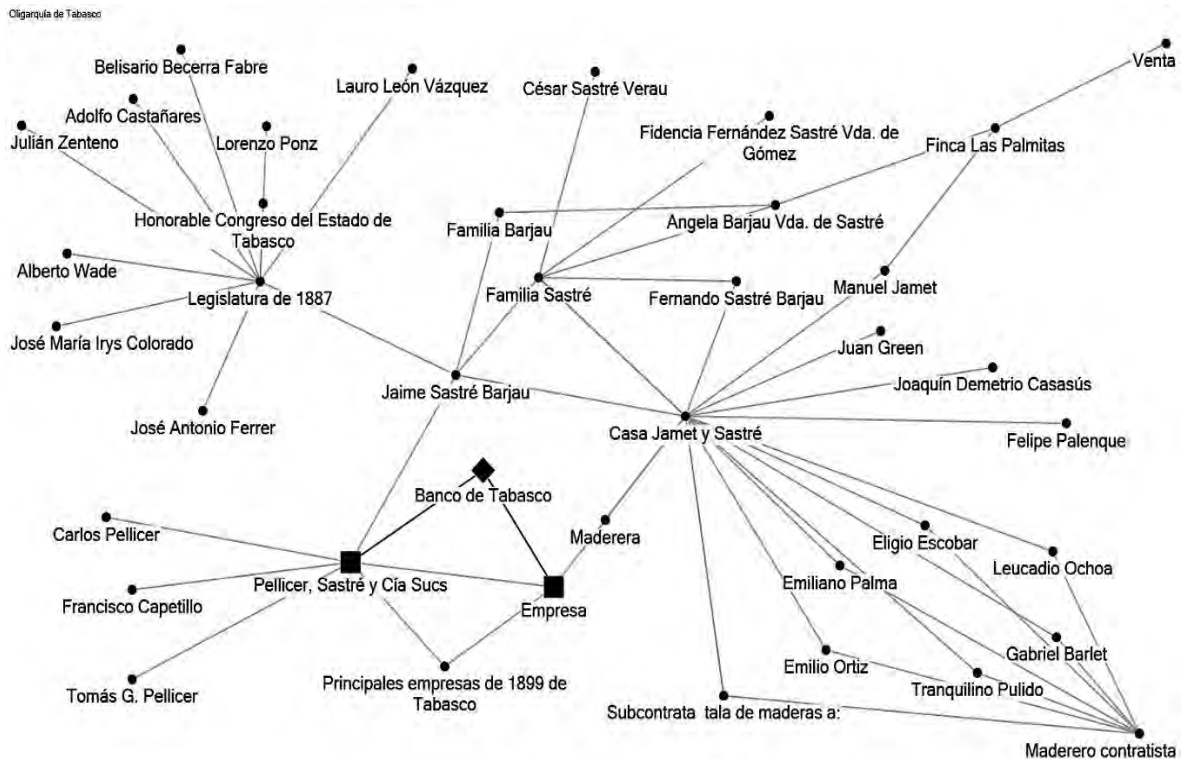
Oligarquía de Tabasco

Belisario Becerra Fabre

Lauro León Vázquez

César Sastré Verau

Venta

Adolfo Castañares

Julián Zenteno

Lorenzo Ponz

Fidencia Fernández Sastré Vda. de Gómez

Finca Las Palmitas

Honorable Congreso del Estado de Tabasco

Familia Barjau

Angela Barjau Vda. de Sastré

Alberto Wade

Legislatura de 1887

Familia Sastré

Fernando Sastré Barjau

Manuel Jamet

José María Irys Colorado

Juan Green

Joaquín Demetrio Casasús

Jaime Sastré Barjau

José Antonio Ferrer

Casa Jamet y Sastré

Felipe Palenque

Banco de Tabasco

Carlos Pellicer

Maderera

Eligio Escobar

Leucadio Ochoa

Emiliano Palma

Francisco Capetillo

Pellicer, Sastré y Cía Sucs

Empresa

Gabriel Barlet

Emilio Ortiz

Tranquilino Pulido

Tomás G. Pellicer

Principales empresas de 1899 de Tabasco

Subcontrata tala de maderas a:

Maderero contratista